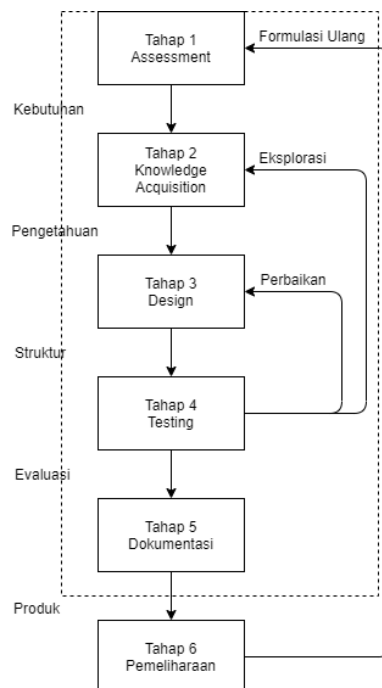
Tahap 1
Assessment

Formulasi Ulang

Kebutuhan

Tahap 2
Knowledge
Acquisition

Eksplorasi

Pengetahuan

Tahap 3
Design

Perbaikan

Struktur

Tahap 4
Testing

Evaluasi

Tahap 5
Dokumentasi

Produk

Tahap 6
Pemeliharaan